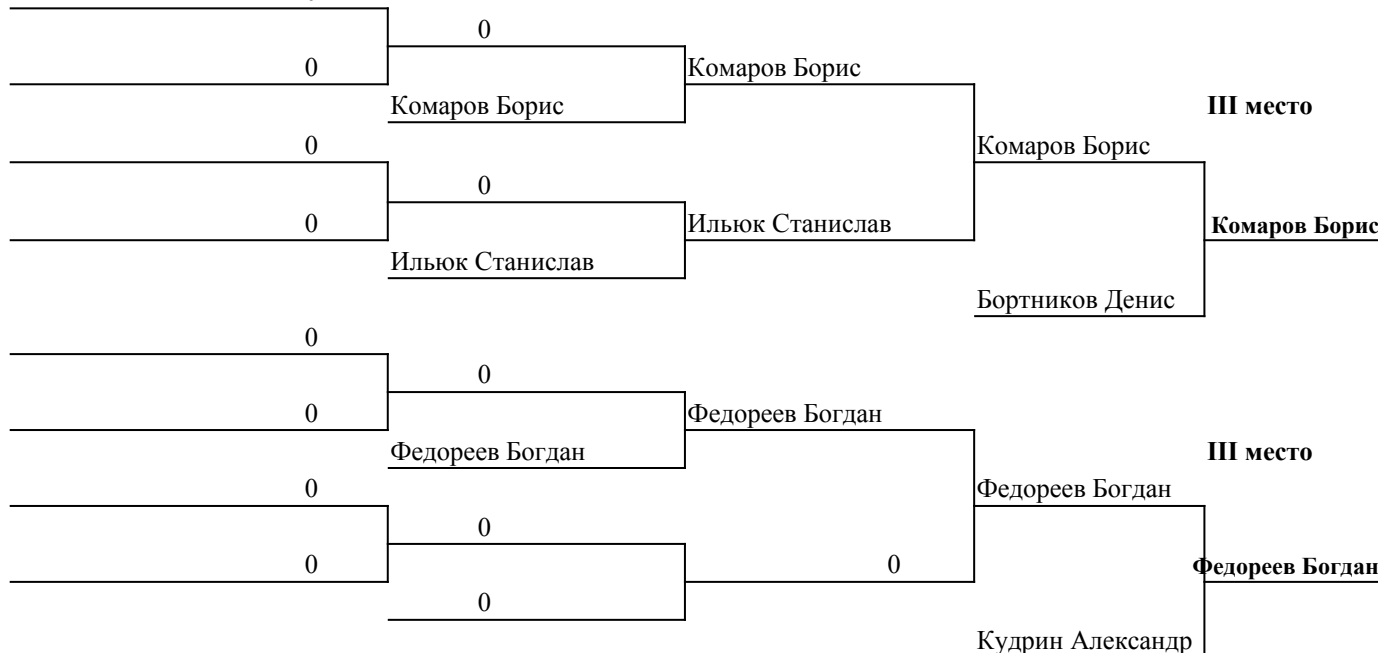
0
0
Комаров Борис
Комаров Борис
III место
0
Комаров Борис
0
0
Ильюк Станислав
Комаров Борис
Ильюк Станислав
Бортников Денис
0
0
0
Федореев Богдан
Федореев Богдан
III место
0
Федореев Богдан
0
0
0
Федореев Богдан
0
Кудрин Александр